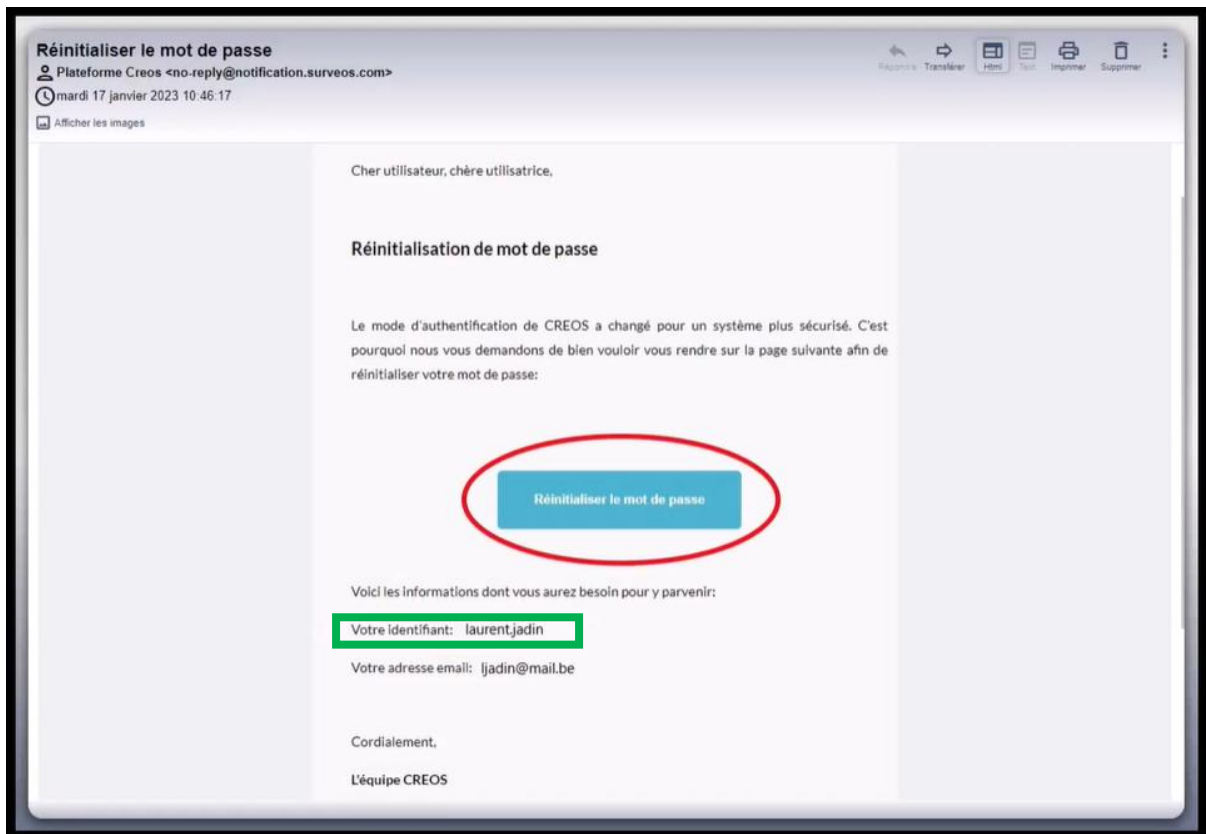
Réinitialiser le mot de passe
Plateforme Creos <no-reply@notification.surveos.com>
mardi 17 janvier 2023 10:46:17
Afficher les images

Répondre Transférer Html Text Imprimer Supprimer

Cher utilisateur, chère utilisatrice,

Réinitialisation de mot de passe

Le mode d'authentification de CREOS a changé pour un système plus sécurisé. C'est pourquoi nous vous demandons de bien vouloir vous rendre sur la page suivante afin de réinitialiser votre mot de passe:

Réinitialiser le mot de passe

Voici les informations dont vous aurez besoin pour y parvenir:

Votre identifiant: laurent.jadin

Votre adresse email: ljadin@mail.be

Cordialement,

L'équipe CREOS